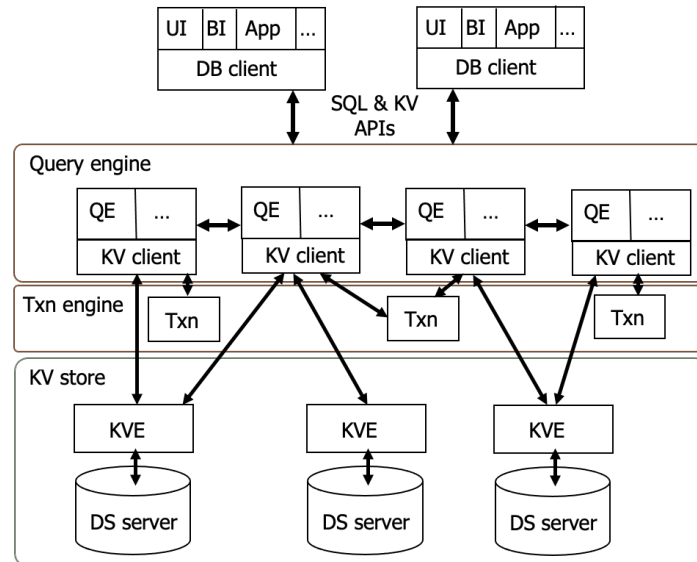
| UI | BI | App | ... |
|---|---|---|---|
| DB client | | | |

| UI | BI | App | ... |
|---|---|---|---|
| DB client | | | |

SQL & KV APIs

Query engine

| QE | ... |
|---|---|
| KV client | |

| QE | ... |
|---|---|
| KV client | |

| QE | ... |
|---|---|
| KV client | |

| QE | ... |
|---|---|
| KV client | |

Txn engine

Txn

Txn

Txn

KV store

KVE

KVE

KVE

DS server

DS server

DS server